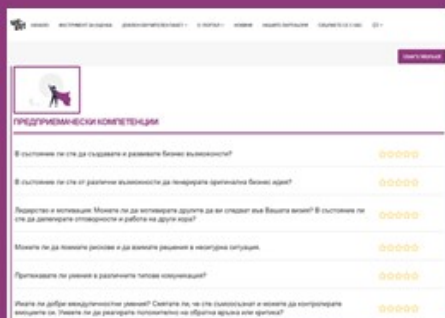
НАЧАЛО ИНСТРУМЕНТ ЗА ОЦЕНКА ДОКАЗИ ЗА ПРЕДПРИЕМАЧЕСТВО ЗА ПОРТАЛ НОВИНИ НАШИТЕ ПАРТНЬОРИ СВЪРЖЕТЕ СЕ С НАС BG

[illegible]

ПРЕДПРИЕМАЧЕСКИ КОМПЕТЕНЦИИ

В състояние ли сте да създавате и развивате бизнес възможности?

В състояние ли сте от различни възможности да генерирате оригинална бизнес идея?

Лидерство и мотивация: Можете ли да мотивирате другите да ви следват във Вашата визия? В състояние ли сте да делегирате отговорности и работа на други хора?

Можете ли да поемате рискове и да вземате решения в несигурна ситуация.

Притежавате ли умения в различните типове комуникация?

Имате ли добри междуличностни умения? Смятате ли, че сте съвсем наясно и можете да контролирате емоциите си. Умеете ли да реагирате положително на обратна връзка или критика?